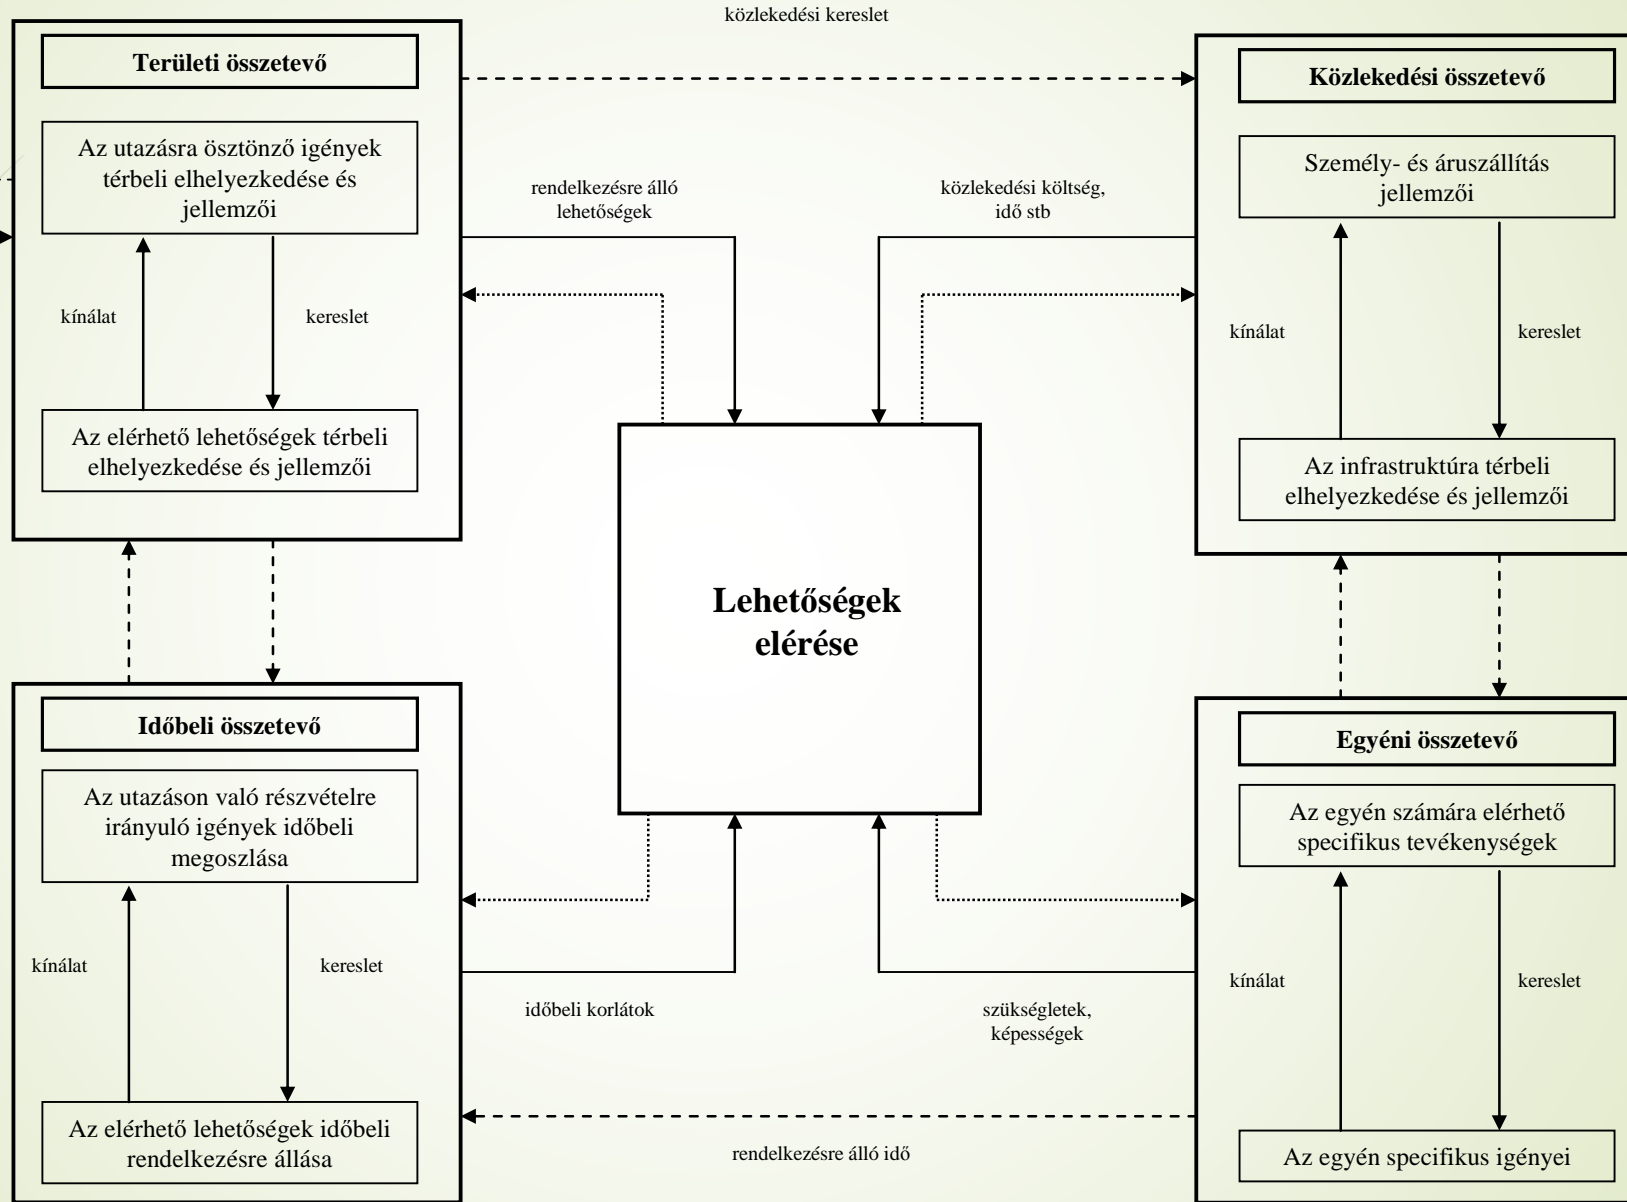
közlekedési kereslet

Területi összetevő

Az utazásra ösztönző igények térbeli elhelyezkedése és jellemzői

kínálat

kereslet

Az elérhető lehetőségek térbeli elhelyezkedése és jellemzői

rendelkezésre álló lehetőségek

közlekedési költség, idő stb

Közlekedési összetevő

Személy- és áruszállítás jellemzői

kínálat

kereslet

Az infrastruktúra térbeli elhelyezkedése és jellemzői

Lehetőségek elérése

Időbeli összetevő

Az utazáson való részvételre irányuló igények időbeli megoszlása

kínálat

kereslet

Az elérhető lehetőségek időbeli rendelkezésre állása

időbeli korlátok

szükségletek, képességek

rendelkezésre álló idő

Egyéni összetevő

Az egyén számára elérhető specifikus tevékenységek

kínálat

kereslet

Az egyén specifikus igényei